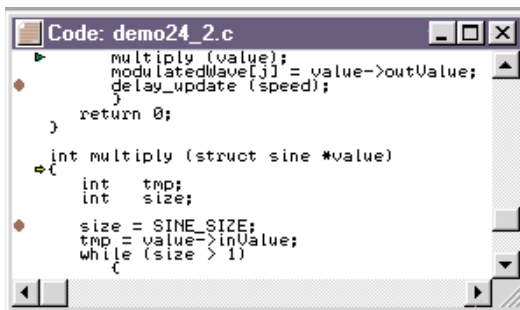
Code: demo24_2.c

multiply (value);
modulatedWave[j] = value->outValue;
delay_update (speed);
}
return 0;
}

int multiply (struct sine *value)
{
int tmp;
int size;

size = SINE_SIZE;
tmp = value->inValue;
while (size > 1)
{